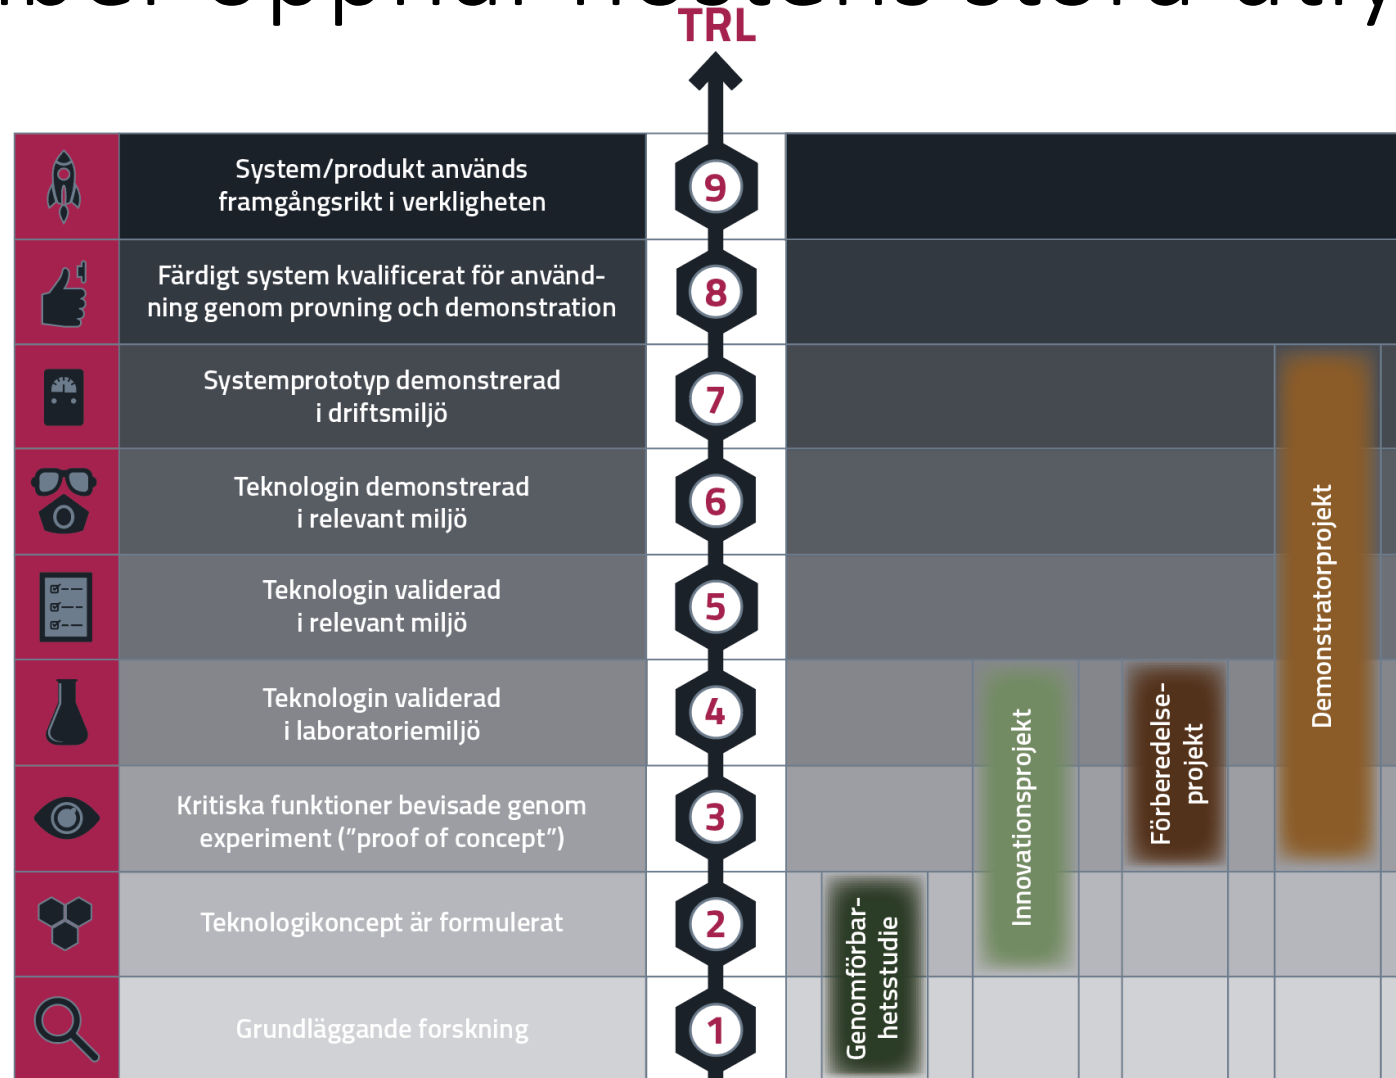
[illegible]

TRL

System/produkt används framgångsrikt i verkligheten

9

Färdigt system kvalificerat för användning genom provning och demonstration

8

Systemprototyp demonstrerad i driftsmiljö

7

Teknologin demonstrerad i relevant miljö

6

Teknologin validerad i relevant miljö

5

Teknologin validerad i laboratoriemiljö

4

Kritiska funktioner bevisade genom experiment (”proof of concept”)

3

Teknologikoncept är formulerat

2

Grundläggande forskning

1

Genomförbarhetsstudie

Innovationsprojekt

Förberedelseprojekt

Demonstratorprojekt